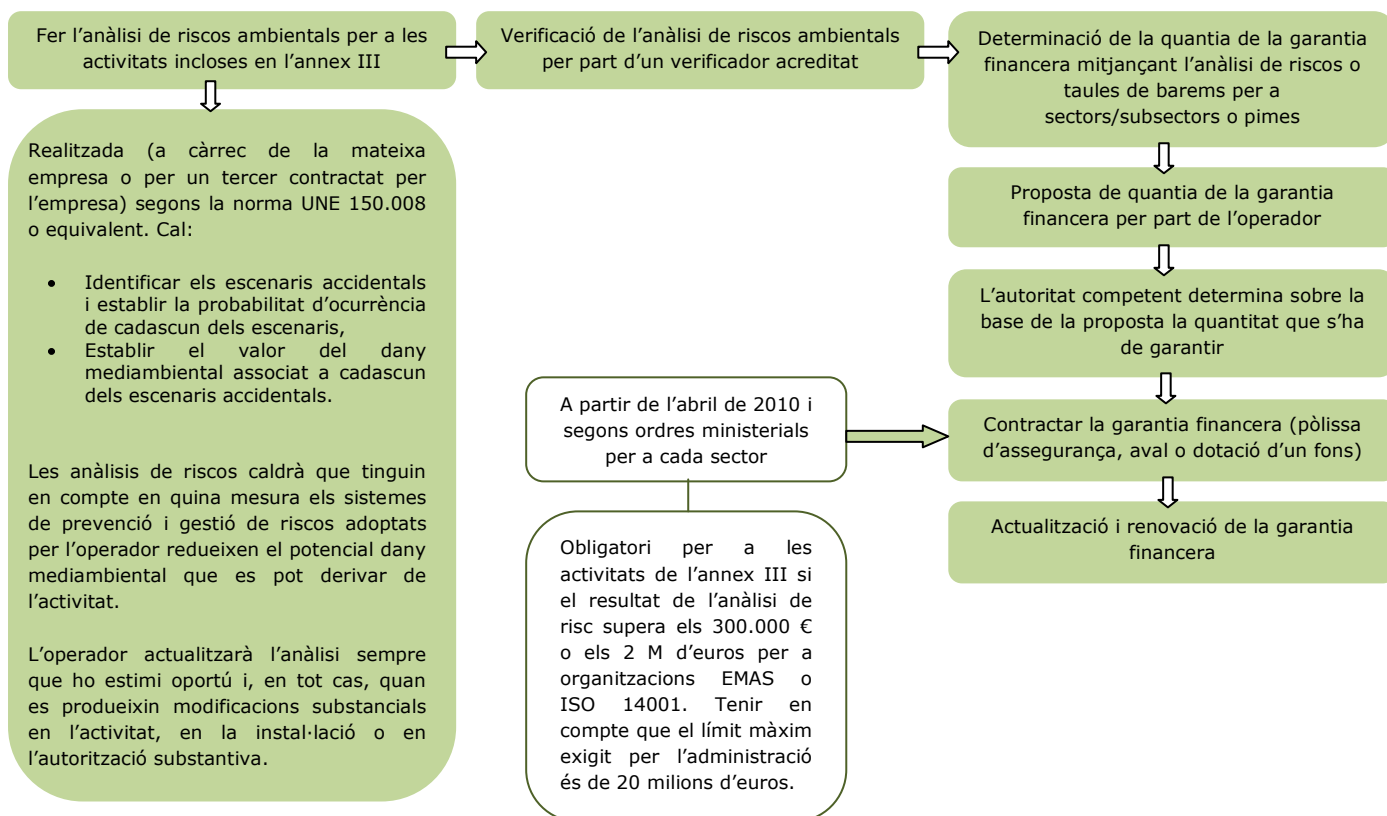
Fer l'anàlisi de riscos ambientals per a les activitats incloses en l'annex III

Realitzada (a càrrec de la mateixa empresa o per un tercer contractat per l'empresa) segons la norma UNE 150.008 o equivalent. Cal:

- Identificar els escenaris accidentals i establir la probabilitat d'ocurrència de cadascun dels escenaris,
- Establir el valor del dany mediambiental associat a cadascun dels escenaris accidentals.

Les anàlisis de riscos caldrà que tinguin en compte en quina mesura els sistemes de prevenció i gestió de riscos adoptats per l'operador redueixen el potencial dany mediambiental que es pot derivar de l'activitat.

L'operador actualitzarà l'anàlisi sempre que ho estimi oportú i, en tot cas, quan es produeixin modificacions substancials en l'activitat, en la instal·lació o en l'autorització substantiva.

Verificació de l'anàlisi de riscos ambientals per part d'un verificador acreditat

A partir de l'abril de 2010 i segons ordres ministerials per a cada sector

Obligatori per a les activitats de l'annex III si el resultat de l'anàlisi de risc supera els 300.000 € o els 2 M d'euros per a organitzacions EMAS o ISO 14001. Tenir en compte que el límit màxim exigit per l'administració és de 20 milions d'euros.

Determinació de la quantia de la garantia financera mitjançant l'anàlisi de riscos o taules de barems per a sectors/subsectors o pimes

Proposta de quantia de la garantia financera per part de l'operador

L'autoritat competent determina sobre la base de la proposta la quantitat que s'ha de garantir

Contractar la garantia financera (pòlissa d'assegurança, aval o dotació d'un fons)

Actualització i renovació de la garantia financera